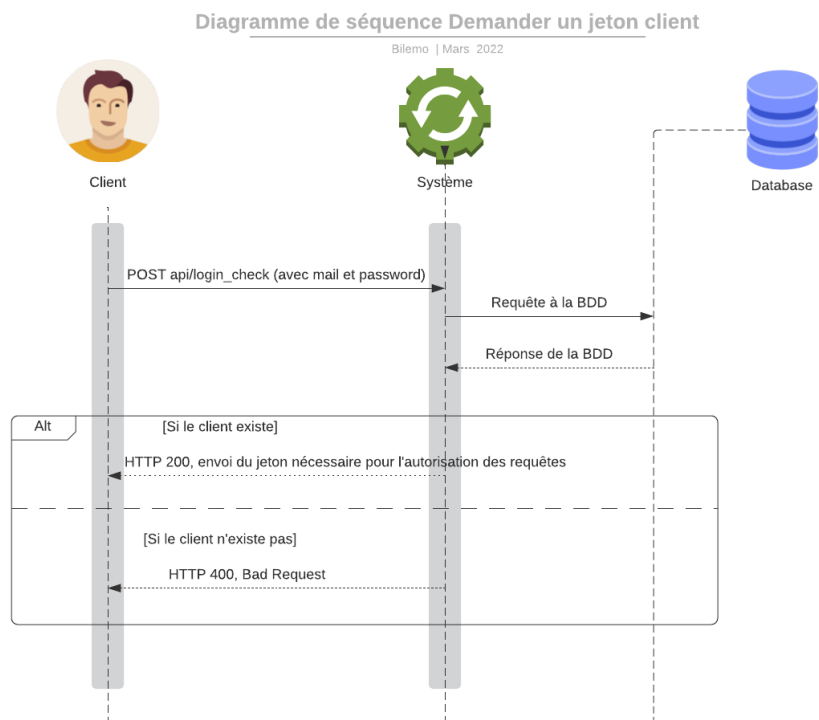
Diagramme de séquence Demander un jeton client

Bilemo | Mars 2022

Client

Système

Database

POST api/login_check (avec mail et password)

Requête à la BDD

Réponse de la BDD

Alt

[Si le client existe]

HTTP 200, envoi du jeton nécessaire pour l'autorisation des requêtes

[Si le client n'existe pas]

HTTP 400, Bad Request